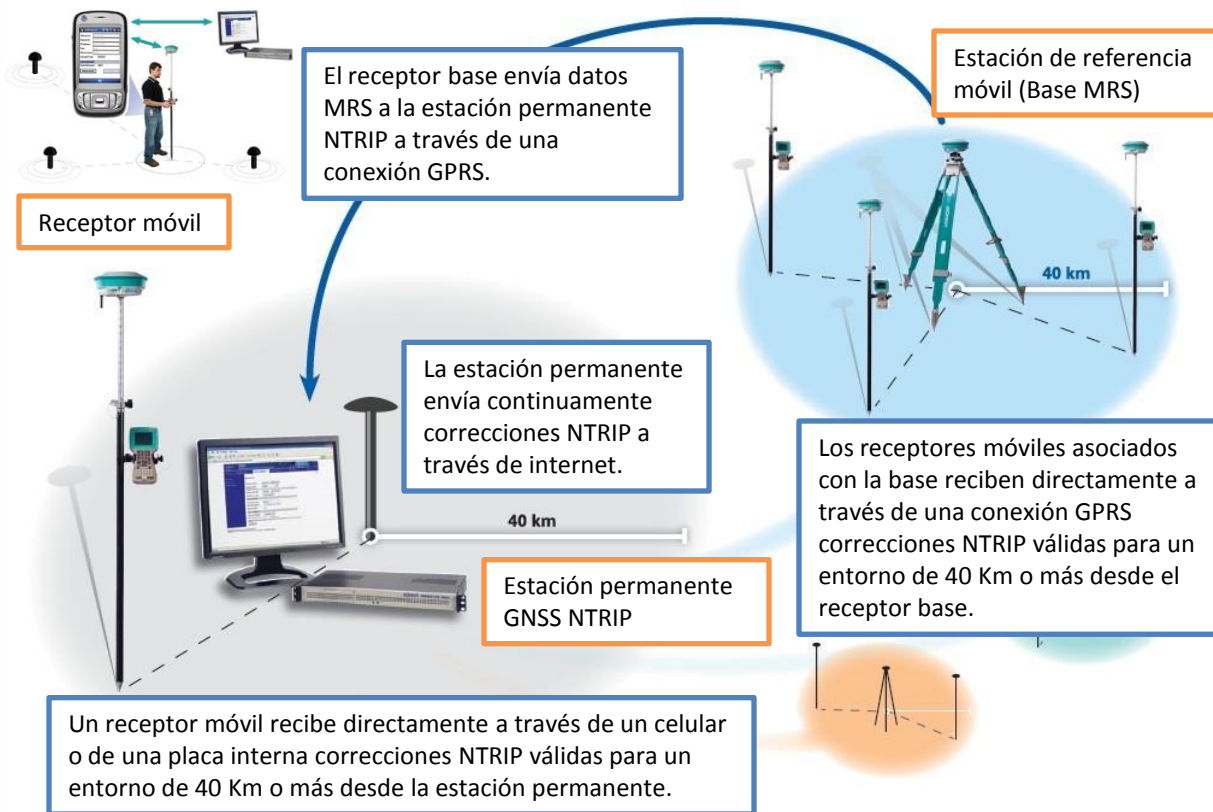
El receptor base envía datos MRS a la estación permanente NTRIP a través de una conexión GPRS.

Estación de referencia móvil (Base MRS)

Receptor móvil

40 km

La estación permanente envía continuamente correcciones NTRIP a través de internet.

Los receptores móviles asociados con la base reciben directamente a través de una conexión GPRS correcciones NTRIP válidas para un entorno de 40 Km o más desde el receptor base.

40 km

Estación permanente GNSS NTRIP

Un receptor móvil recibe directamente a través de un celular o de una placa interna correcciones NTRIP válidas para un entorno de 40 Km o más desde la estación permanente.